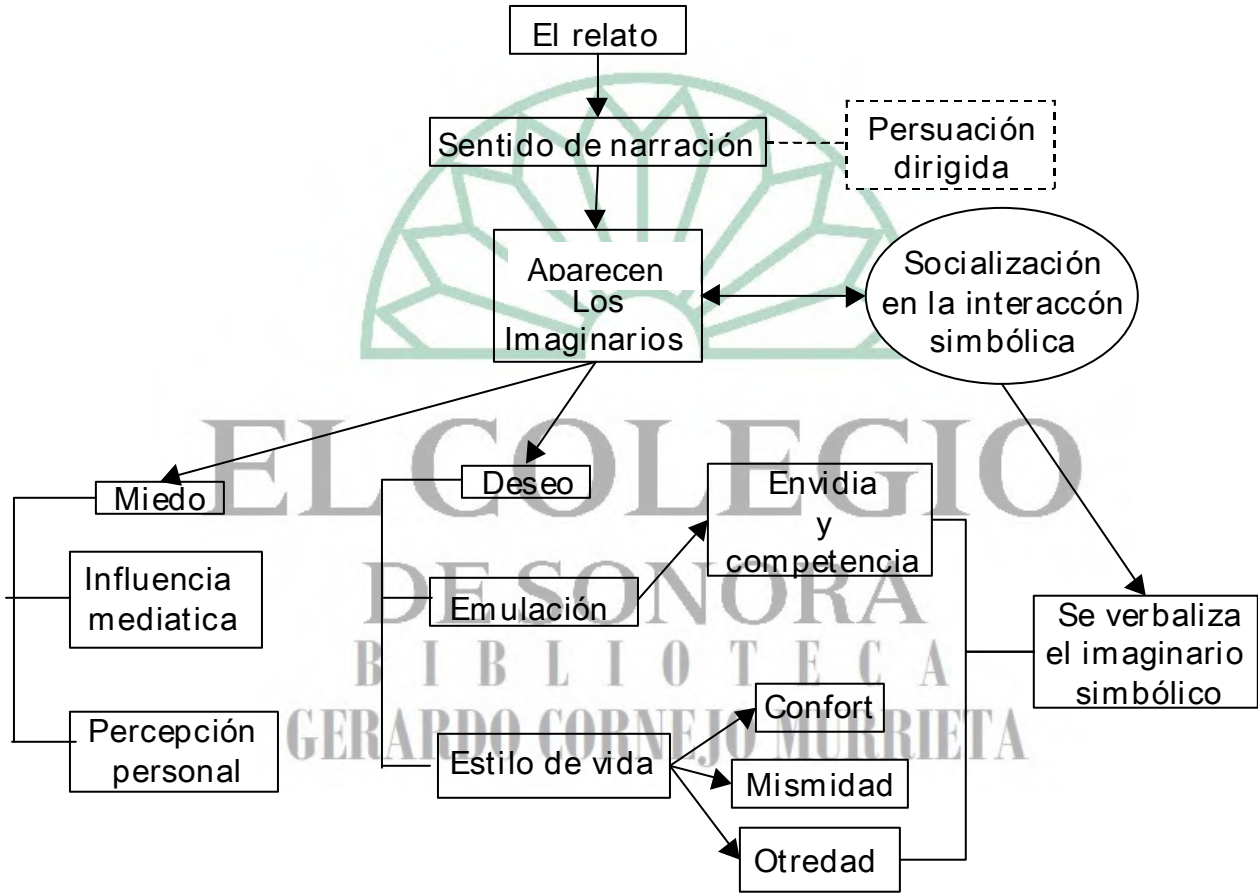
El relato

Sentido de narración

Persuación dirigida

Aparecen Los Imaginarios

Socialización en la interaccón simbólica

EL COLEGIO DE SONORA
BIBLIOTECA
GERARDO CORNEJO MURRIETA

Miedo

Influencia mediatica

Percepción personal

Deseo

Envidia y competencia

Emulación

Se verbaliza el imaginario simbólico

Confort

Estilo de vida

Mismidad

Otredad